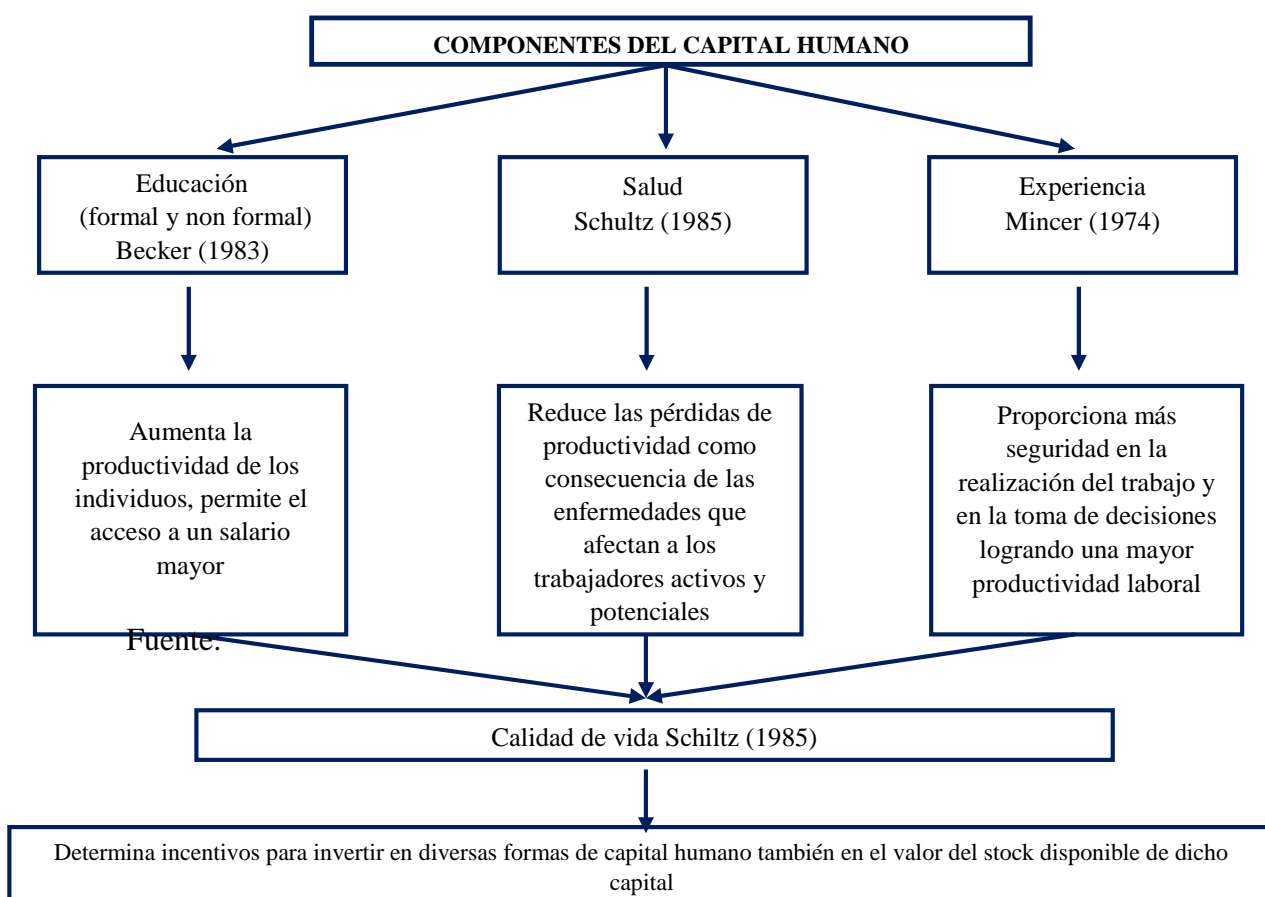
COMPONENTES DEL CAPITAL HUMANO

Educación
(formal y non formal)
Becker (1983)

Salud
Schultz (1985)

Experiencia
Mincer (1974)

Aumenta la productividad de los individuos, permite el acceso a un salario mayor

Reduce las pérdidas de productividad como consecuencia de las enfermedades que afectan a los trabajadores activos y potenciales

Proporciona más seguridad en la realización del trabajo y en la toma de decisiones logrando una mayor productividad laboral

Fuente:

Calidad de vida Schiltz (1985)

Determina incentivos para invertir en diversas formas de capital humano también en el valor del stock disponible de dicho capital